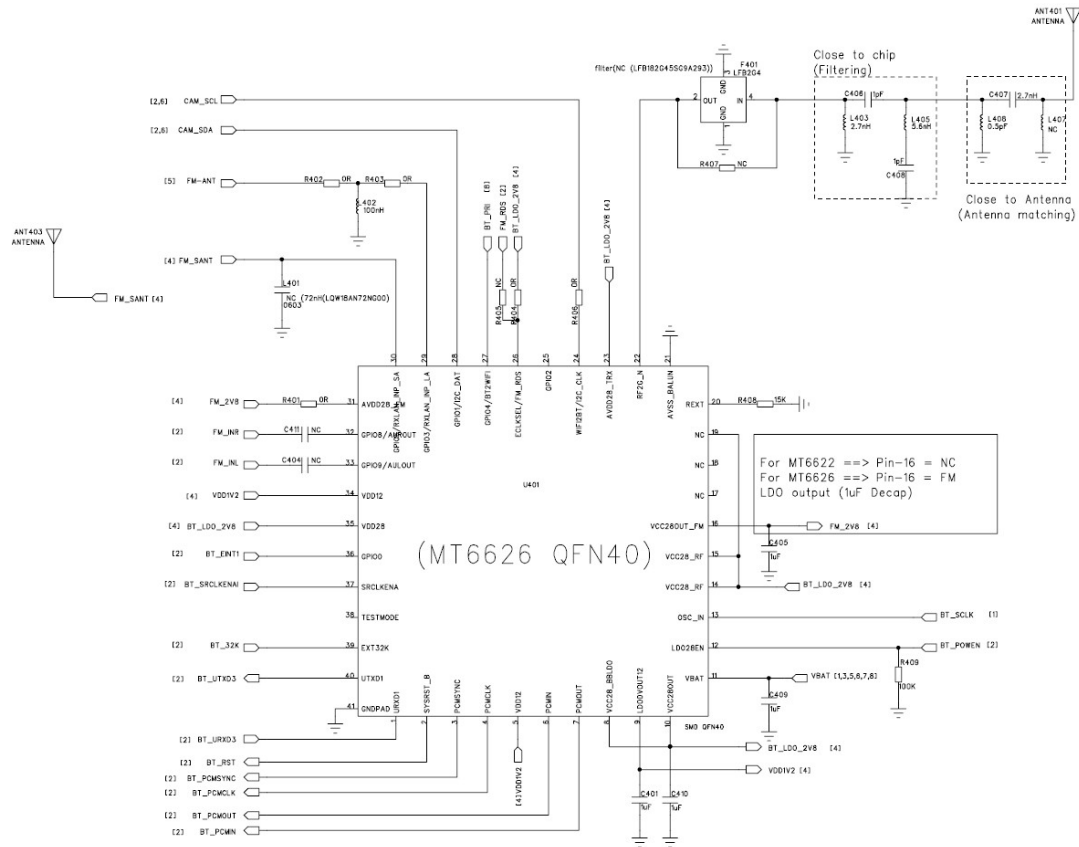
ANT401
ANTENNA

filter(NC (LFB182G45SG9A293))
F401
LFB2G4
GND
OUT
IN
GND
2
4

Close to chip
(Filtering)
C406
1pF
L403
2.7nH
L405
5.6nH
1pF
C408

C407
2.7nH
L408
0.5pF
L407
NC

Close to Antenna
(Antenna matching)

R407
NC

[2,6] CAM_SCL
[2,6] CAM_SDA
[5] FM-ANT
R402
0R
R403
0R
L402
100nH

ANT403
ANTENNA
FM_SANT [4]

[4] FM_SANT
L401
NC (72nH(LQW18AN72NG00)
0603

BT_PRI [8]
FM_RDS [2]
BT_LDO_2V8 [4]
BT_LDO_2V8 [4]
R405
NC
R404
0R
R406
0R

30 29 28 27 26 25 24 23 22 21
GPIO5/RXLAN_INP_SA
GPIO3/RXLAN_INP_LA
GPIO1/I2C_DAT
GPIO4/BT2WIFI
ECLKSEL/FM_RDS
GPIO2
WIFI2BT/32_CLK
AVDD28_TRX
RF2G_N
AVSS_BALUN

[4] FM_2V8
R401
0R
31 AVDD28_FM
[2] FM_INR
C411
NC
32 GPIO8/AUROUT
[2] FM_INL
C404
NC
33 GPIO9/AULOUT
[4] VDD1V2
34 VDD12
[4] BT_LDO_2V8
35 VDD28
[2] BT_EINT1
36 GPIO0
[2] BT_SRCLKENAI
37 SRCLKENA
38 TESTMODE
[2] BT_32K
39 EXT32K
[2] BT_UTXD3
40 UTXD1
41 GNDPAD

U401
(MT6626 QFN40)

REXT 20
R408
15K
NC 19
NC 18
NC 17
VCC28OUT_FM 16
FM_2V8 [4]
VCC28_RF 15
C405
1uF
VCC28_RF 14
BT_LDO_2V8 [4]
OSC_IN 13
BT_SCLK [1]
LDO28EN 12
BT_POWEN [2]
R409
100K
VBAT 11
VBAT [1,3,5,6,7,8]
C409
1uF

For MT6622 ==> Pin-16 = NC
For MT6626 ==> Pin-16 = FM
LDO output (1uF Decap)

URXD1
SYSRST_B
PCMSYNC
PCMCLK
VDD12
PCMIN
PCMOUT
VCC28_BBLDO
LDO0VOUT12
VCC28OUT
1 2 3 4 5 6 7 8 9 10
SMD QFN40

[4]VDD1V2
BT_LDO_2V8 [4]
VDD1V2 [4]
C401
1uF
C410
1uF

[2] BT_URXD3
[2] BT_RST
[2] BT_PCMSYNC
[2] BT_PCMCLK
[2] BT_PCMOUT
[2] BT_PCMIN